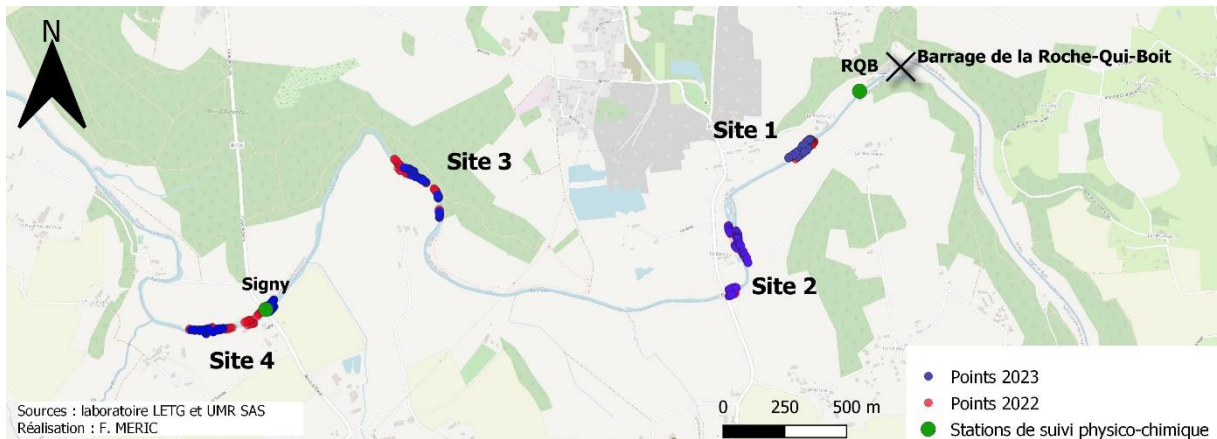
N

RQB

Barrage de la Roche-Qui-Boit

Site 1

Site 3

Site 2

Signy

Site 4

Sources : laboratoire LETG et UMR SAS
Réalisation : F. MERIC

0 250 500 m

Points 2023
Points 2022
Stations de suivi physico-chimique